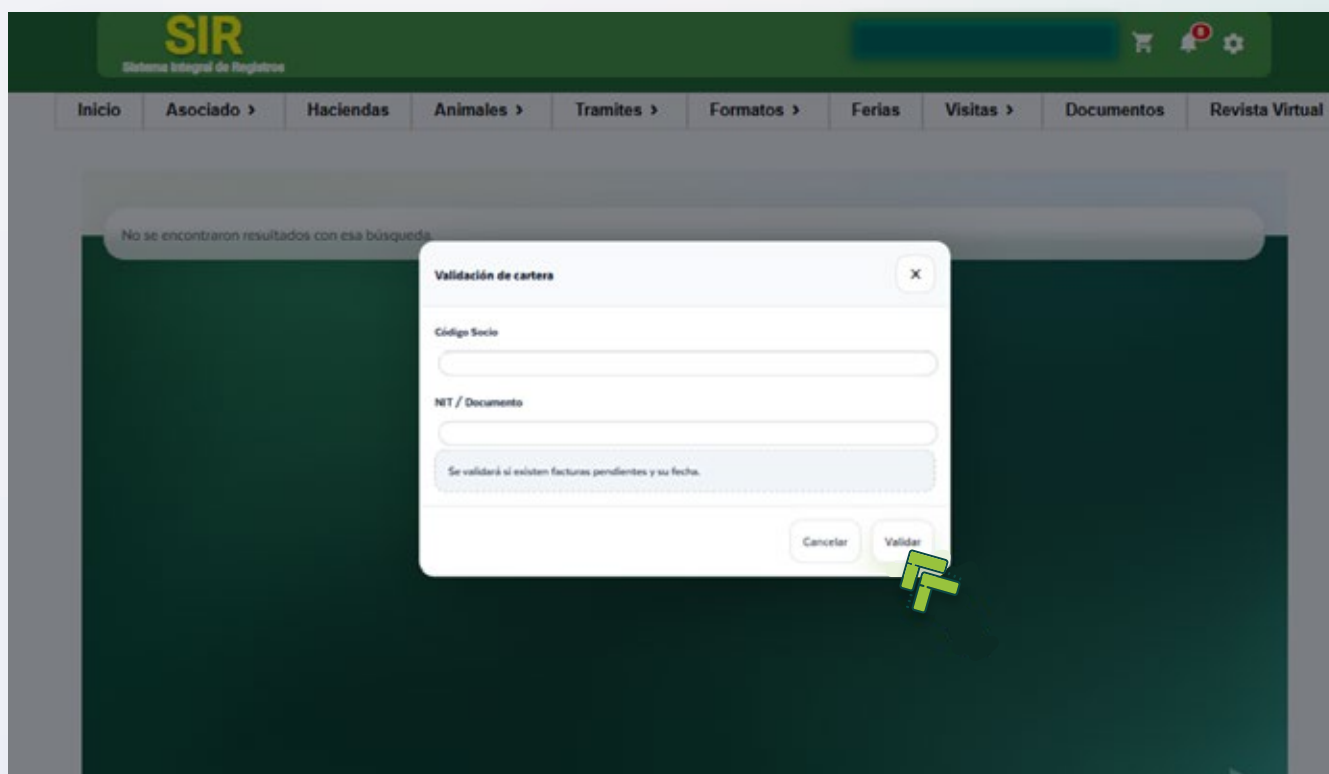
SIR
Sistema Integral de Registros

0

Inicio | Asociado › | Haciendas | Animales › | Tramites › | Formatos › | Ferias | Visitas › | Documentos | Revista Virtual

No se encontraron resultados con esa búsqueda

Validación de cartera

×

Código Socio

NIT / Documento

Se validará si existen facturas pendientes y su fecha.

Cancelar
Validar